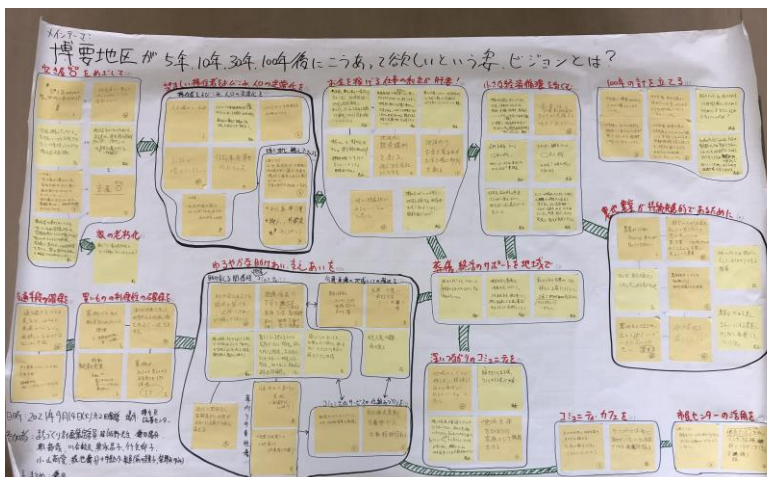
メインテーマ:
博要地区が5年、10年、30年、100年後にこうあって欲しいという姿、ビジョンとは?

安全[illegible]をめざして

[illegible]しい移住者が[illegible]への定住化を

お金を稼ぐ仕事の創出が必要!

小さな経済循環を創る

100年の計を立てる

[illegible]の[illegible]化

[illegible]が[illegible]であるために

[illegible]の確保

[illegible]の確保を

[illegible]を助けあい・支えあいを

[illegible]のサポートを地域で

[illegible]のコミュニティを

コミュニティ・カフェを

市民センターの活用を

日時:2021年9月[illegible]日 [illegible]
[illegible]